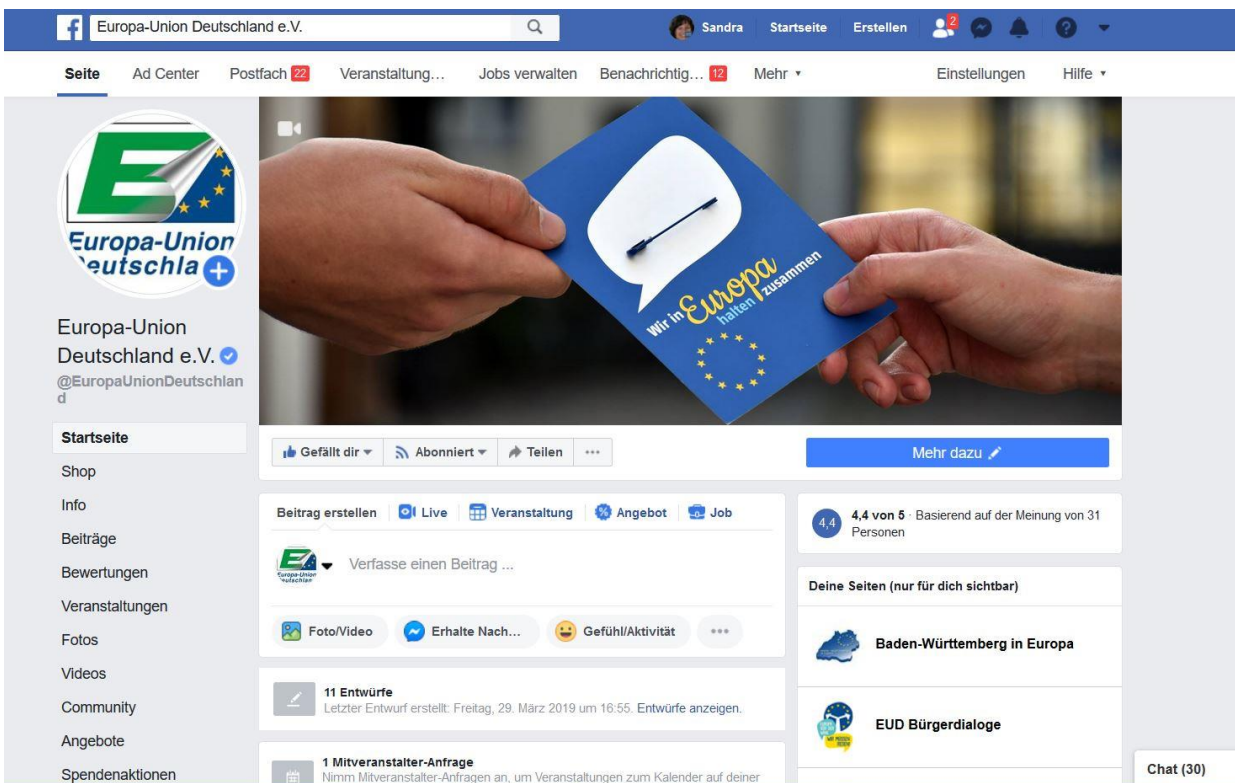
Europa-Union Deutschland e.V.

Sandra Startseite Erstellen 2

Seite Ad Center Postfach 22 Veranstaltung… Jobs verwalten Benachrichtig… 12 Mehr ▾ Einstellungen Hilfe ▾

Europa-Union Deutschla

Wir in Europa halten zusammen

Europa-Union Deutschland e.V.
@EuropaUnionDeutschland

Startseite
Shop
Info
Beiträge
Bewertungen
Veranstaltungen
Fotos
Videos
Community
Angebote
Spendenaktionen

Gefällt dir ▾ Abonniert ▾ Teilen ···

Mehr dazu

Beitrag erstellen Live Veranstaltung Angebot Job

Verfasse einen Beitrag ...

Foto/Video Erhalte Nach… Gefühl/Aktivität ···

11 Entwürfe
Letzter Entwurf erstellt: Freitag, 29. März 2019 um 16:55. Entwürfe anzeigen.

1 Mitveranstalter-Anfrage
Nimm Mitveranstalter-Anfragen an, um Veranstaltungen zum Kalender auf deiner

4,4 4,4 von 5 · Basierend auf der Meinung von 31 Personen

Deine Seiten (nur für dich sichtbar)

Baden-Württemberg in Europa

EUD Bürgerdialoge

Chat (30)